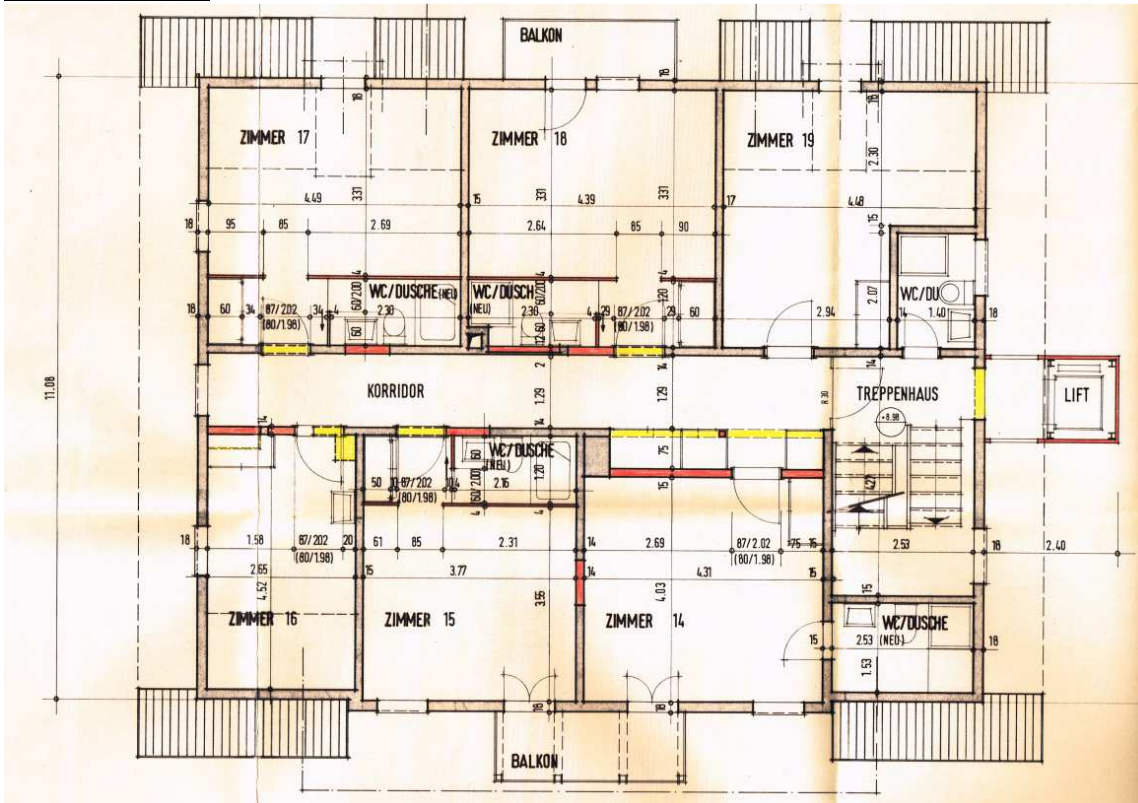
BALKON

ZIMMER 17
ZIMMER 18
ZIMMER 19

18
18
16
18
2.30
4.49
331
15
331
4.39
331
17
4.48
18
95
85
2.69
2.64
85
90
15
WC/DUSCHE (NEU)
WC/DUSCH (NEU)
60/200
60/200
WC/DU
2.07
18
60
34
87/202 (80/1.98)
34
2.30
2.30
87/202 (80/1.98)
60
2.94
1.40
18
60
12.60
120
11.08
KORRIDOR
1.29
1.29
TREPPENHAUS
LIFT
8.30
+8.98
WC/DUSCHE (NEU)
50
87/202 (80/1.98)
60/200
2.16
1.20
75
15
42
18
1.58
87/202 (80/1.98)
20
61
85
2.31
14
2.69
87/2.02 (80/1.98)
75
15
2.53
18
2.40
2.65
4.52
15
3.77
3.95
14
4.03
4.31
15
15
ZIMMER 16
ZIMMER 15
ZIMMER 14
WC/DUSCHE
2.53 (NEU)
15
18
1.53
18
18
BALKON